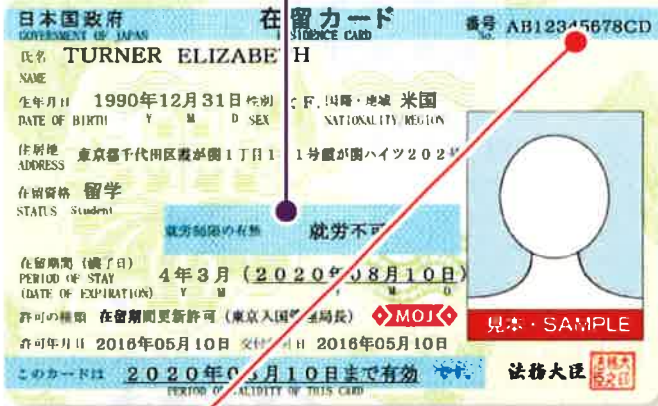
日本国政府
GOVERNMENT OF JAPAN
在留カード
RESIDENCE CARD
番号 No. AB12345678CD

氏名 NAME TURNER ELIZABETH

生年月日 DATE OF BIRTH 1990年12月31日 Y M D 性別 SEX F. 国籍・地域 NATIONALITY/REGION 米国

住居地 ADDRESS 東京都千代田区霞が関1丁目1-1 霞が関ハイツ202号

在留資格 STATUS 留学 Student

就労制限の有無 就労不可

在留期間（満了日） PERIOD OF STAY (DATE OF EXPIRATION) 4年3月（2020年08月10日） Y M D

許可の種類 在留期間更新許可（東京入国管理局長）

MOJ

許可年月日 2016年05月10日 交付年月日 2016年05月10日

見本・SAMPLE

このカードは 2020年08月10日まで有効 PERIOD OF VALIDITY OF THIS CARD

法務大臣

法務大臣之印